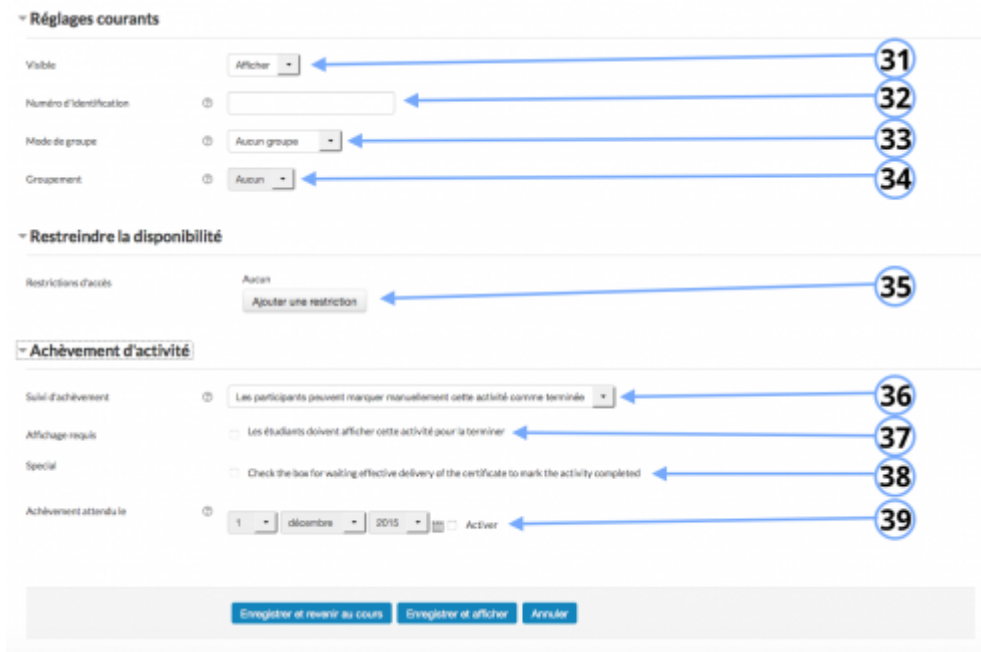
Réglages courants

Visible | Afficher | 31

Numéro d'identification | 32

Mode de groupe | Aucun groupe | 33

Groupement | Aucun | 34

Restreindre la disponibilité

Restrictions d'accès | Aucun | Ajouter une restriction | 35

Achèvement d'activité

Suivi d'achèvement | Les participants peuvent marquer manuellement cette activité comme terminée | 36

Affichage requis | Les étudiants doivent afficher cette activité pour la terminer | 37

Special | Check the box for waiting effective delivery of the certificate to mark the activity completed | 38

Achèvement attendu le | 1 | décembre | 2015 | Activer | 39

Enregistrer et revenir au cours | Enregistrer et afficher | Annuler